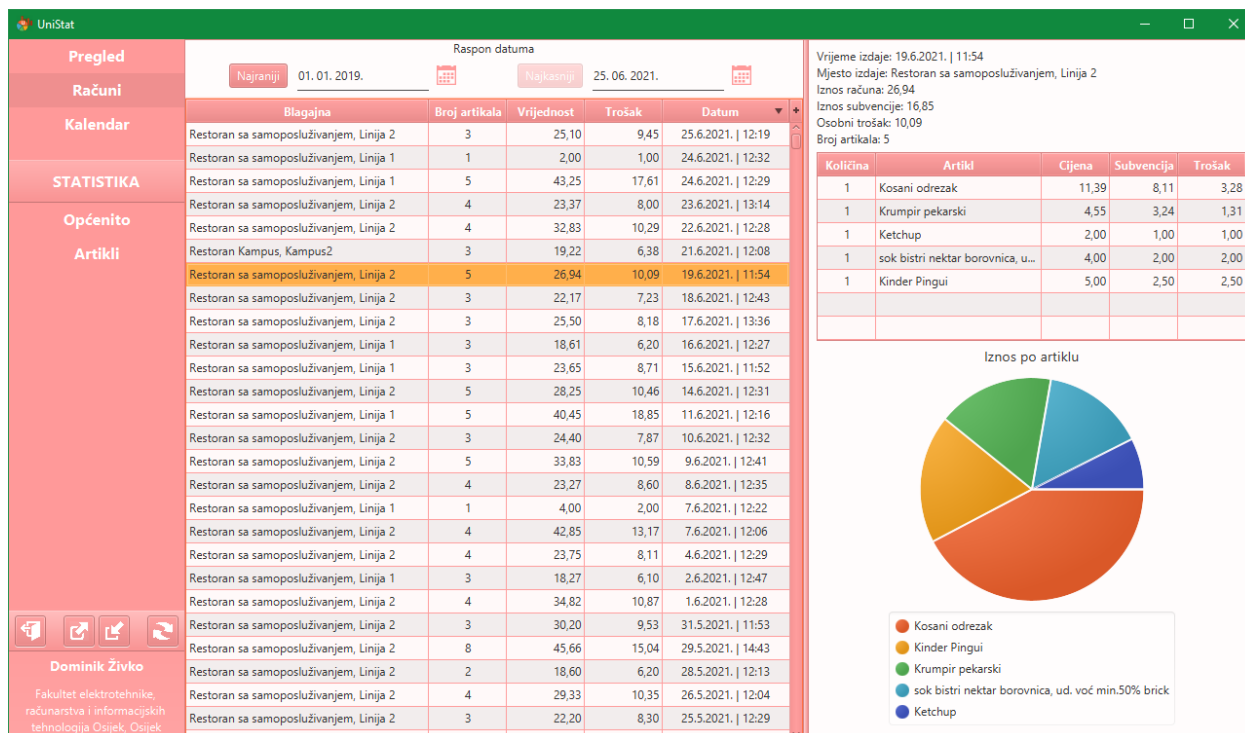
UniStat

Pregled
Računi
Kalendar
STATISTIKA
Općenito
Artikli

Dominik Živko

Fakultet elektrotehnike, računarstva i informacijskih tehnologija Osijek, Osijek

Raspon datuma
Najraniji 01. 01. 2019.
Najkasniji 25. 06. 2021.

| Blagajna | Broj artikala | Vrijednost | Trošak | Datum |
|---|---|---|---|---|
| Restoran sa samoposluživanjem, Linija 2 | 3 | 25,10 | 9,45 | 25.6.2021. \| 12:19 |
| Restoran sa samoposluživanjem, Linija 1 | 1 | 2,00 | 1,00 | 24.6.2021. \| 12:32 |
| Restoran sa samoposluživanjem, Linija 1 | 5 | 43,25 | 17,61 | 24.6.2021. \| 12:29 |
| Restoran sa samoposluživanjem, Linija 2 | 4 | 23,37 | 8,00 | 23.6.2021. \| 13:14 |
| Restoran sa samoposluživanjem, Linija 2 | 4 | 32,83 | 10,29 | 22.6.2021. \| 12:28 |
| Restoran Kampus, Kampus2 | 3 | 19,22 | 6,38 | 21.6.2021. \| 12:08 |
| Restoran sa samoposluživanjem, Linija 2 | 5 | 26,94 | 10,09 | 19.6.2021. \| 11:54 |
| Restoran sa samoposluživanjem, Linija 2 | 3 | 22,17 | 7,23 | 18.6.2021. \| 12:43 |
| Restoran sa samoposluživanjem, Linija 2 | 3 | 25,50 | 8,18 | 17.6.2021. \| 13:36 |
| Restoran sa samoposluživanjem, Linija 1 | 3 | 18,61 | 6,20 | 16.6.2021. \| 12:27 |
| Restoran sa samoposluživanjem, Linija 1 | 3 | 23,65 | 8,71 | 15.6.2021. \| 11:52 |
| Restoran sa samoposluživanjem, Linija 2 | 5 | 28,25 | 10,46 | 14.6.2021. \| 12:31 |
| Restoran sa samoposluživanjem, Linija 1 | 5 | 40,45 | 18,85 | 11.6.2021. \| 12:16 |
| Restoran sa samoposluživanjem, Linija 2 | 3 | 24,40 | 7,87 | 10.6.2021. \| 12:32 |
| Restoran sa samoposluživanjem, Linija 2 | 5 | 33,83 | 10,59 | 9.6.2021. \| 12:41 |
| Restoran sa samoposluživanjem, Linija 2 | 4 | 23,27 | 8,60 | 8.6.2021. \| 12:35 |
| Restoran sa samoposluživanjem, Linija 1 | 1 | 4,00 | 2,00 | 7.6.2021. \| 12:22 |
| Restoran sa samoposluživanjem, Linija 2 | 4 | 42,85 | 13,17 | 7.6.2021. \| 12:06 |
| Restoran sa samoposluživanjem, Linija 2 | 4 | 23,75 | 8,11 | 4.6.2021. \| 12:29 |
| Restoran sa samoposluživanjem, Linija 1 | 3 | 18,27 | 6,10 | 2.6.2021. \| 12:47 |
| Restoran sa samoposluživanjem, Linija 2 | 4 | 34,82 | 10,87 | 1.6.2021. \| 12:28 |
| Restoran sa samoposluživanjem, Linija 2 | 3 | 30,20 | 9,53 | 31.5.2021. \| 11:53 |
| Restoran sa samoposluživanjem, Linija 2 | 8 | 45,66 | 15,04 | 29.5.2021. \| 14:43 |
| Restoran sa samoposluživanjem, Linija 2 | 2 | 18,60 | 6,20 | 28.5.2021. \| 12:13 |
| Restoran sa samoposluživanjem, Linija 2 | 4 | 29,33 | 10,35 | 26.5.2021. \| 12:04 |
| Restoran sa samoposluživanjem, Linija 2 | 3 | 22,20 | 8,30 | 25.5.2021. \| 12:29 |

Vrijeme izdaje: 19.6.2021. | 11:54
Mjesto izdaje: Restoran sa samoposluživanjem, Linija 2
Iznos računa: 26,94
Iznos subvencije: 16,85
Osobni trošak: 10,09
Broj artikala: 5

| Količina | Artikl | Cijena | Subvencija | Trošak |
|---|---|---|---|---|
| 1 | Kosani odrezak | 11,39 | 8,11 | 3,28 |
| 1 | Krumpir pekarski | 4,55 | 3,24 | 1,31 |
| 1 | Ketchup | 2,00 | 1,00 | 1,00 |
| 1 | sok bistri nektar borovnica, u... | 4,00 | 2,00 | 2,00 |
| 1 | Kinder Pingui | 5,00 | 2,50 | 2,50 |

Iznos po artiklu

Kosani odrezak
Kinder Pingui
Krumpir pekarski
sok bistri nektar borovnica, ud. voć min.50% brick
Ketchup